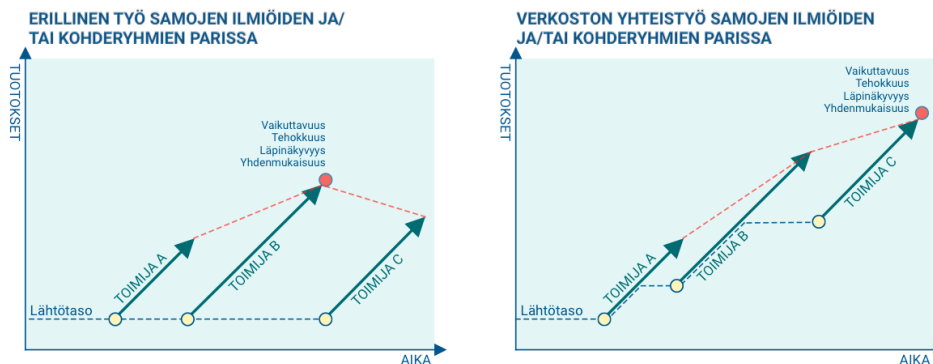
ERILLINEN TYÖ SAMOJEN ILMIÖIDEN JA/ TAI KOHDERYHMIEN PARISSA

TUOTOKSET

Vaikuttavuus
Tehokkuus
Läpinäkyvyys
Yhdenmukaisuus

TOIMIJA A
TOIMIJA B
TOIMIJA C

Lähtötaso

AIKA

VERKOSTON YHTEISTYÖ SAMOJEN ILMIÖIDEN JA/TAI KOHDERYHMIEN PARISSA

TUOTOKSET

Vaikuttavuus
Tehokkuus
Läpinäkyvyys
Yhdenmukaisuus

TOIMIJA A
TOIMIJA B
TOIMIJA C

Lähtötaso

AIKA